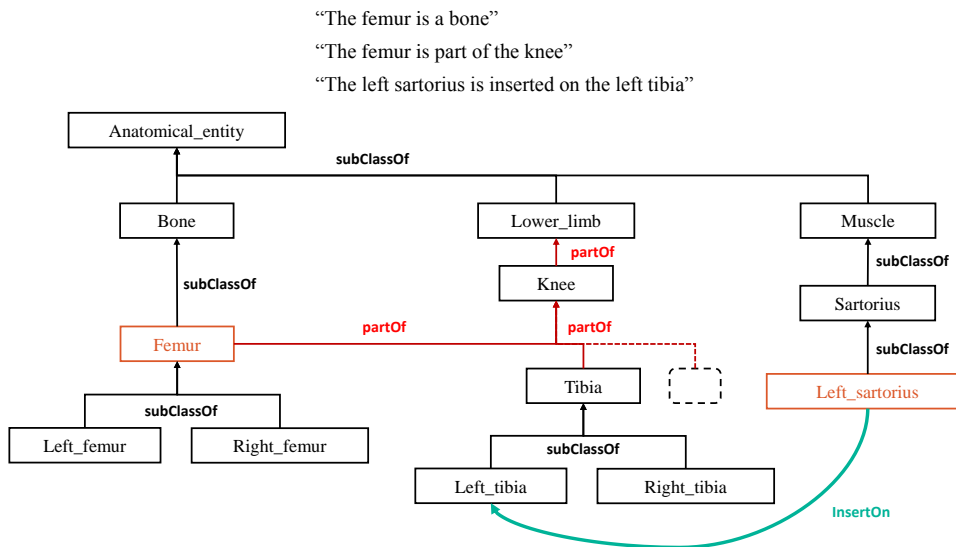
“The femur is a bone”

“The femur is part of the knee”

“The left sartorius is inserted on the left tibia”

Anatomical_entity

subClassOf

Bone

Lower_limb

Muscle

partOf

subClassOf

Knee

subClassOf

Sartorius

partOf

partOf

Femur

subClassOf

Tibia

Left_sartorius

subClassOf

Left_femur

Right_femur

subClassOf

Left_tibia

Right_tibia

InsertOn